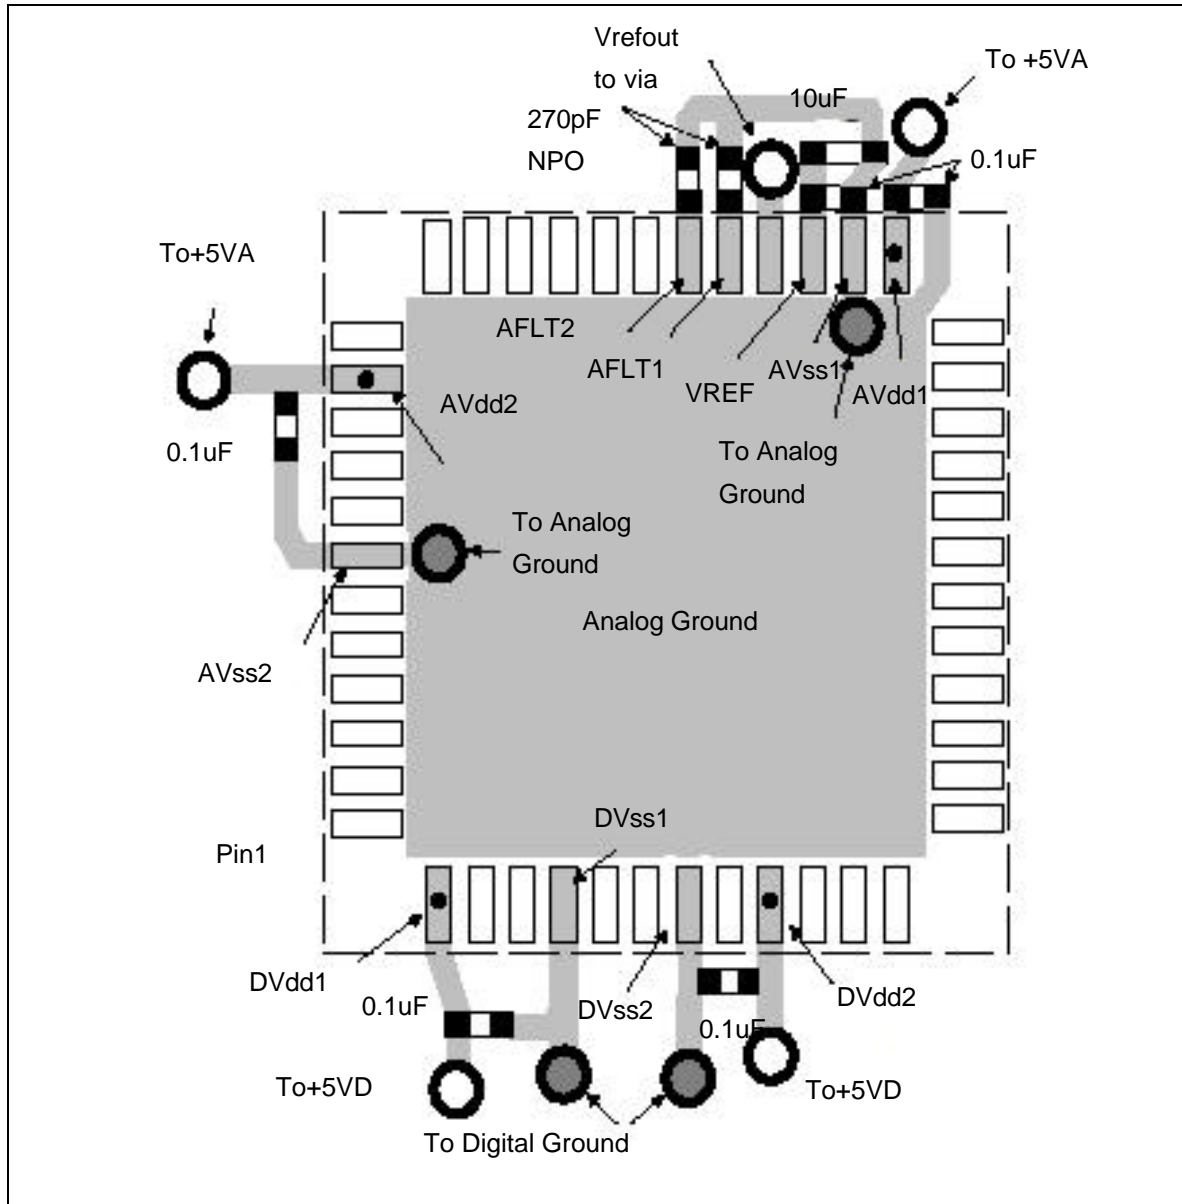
Vrefout
to via
270pF
NPO
10uF
To +5VA
0.1uF
To+5VA
AFLT2
AFLT1
VREF
AVss1
AVdd1
AVdd2
0.1uF
To Analog
Ground
To Analog
Ground
Analog Ground
AVss2
Pin1
DVss1
DVdd1
0.1uF
DVss2
0.1uF
DVdd2
To+5VD
To+5VD
To Digital Ground